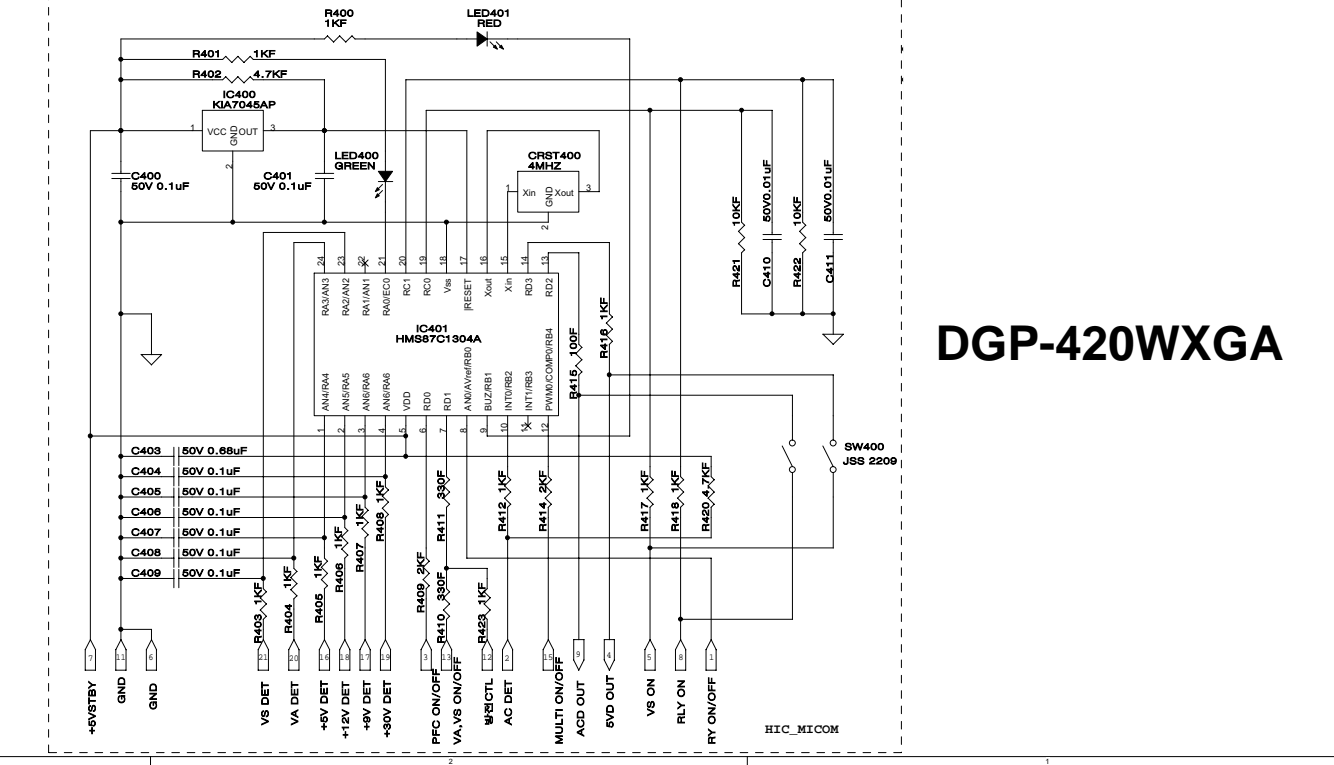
R400
1KF
LED401
RED
R401 1KF
R402 4.7KF
IC400
KIA7045AP
1 VCC GND OUT 3
2
LED400
GREEN
CRST400
4MHZ
Xin GND Xout 3
2
C400
50V 0.1uF
C401
50V 0.1uF
10KF
50V0.01uF
10KF
50V0.01uF
R421
C410
R422
C411
24 23 22 21 20 19 18 17 16 15 14 13
RA3/AN3 RA2/AN2 RA1/AN1 RA0/EC0 RC1 RC0 Vss |RESET Xout Xin RD3 RD2
IC401
HMS87C1304A
AN4/RA4 AN5/RA5 AN6/RA6 AN6/RA6 VDD RD0 RD1 AN0/AVref/RB0 BUZ/RB1 INT0/RB2 INT1/RB3 PWM0/COMP0/RB4
1 2 3 4 5 6 7 8 9 10 11 12
R415 100F
R416 1KF
DGP-420WXGA
SW400
JSS 2209
C403 50V 0.68uF
C404 50V 0.1uF
C405 50V 0.1uF
C406 50V 0.1uF
C407 50V 0.1uF
C408 50V 0.1uF
C409 50V 0.1uF
R403 1KF
R404 1KF
R405 1KF
R406 1KF
R407 1KF
R408 1KF
R409 2KF
R410 330F
R411 330F
R423 1KF
R412 1KF
R414 2KF
R417 1KF
R418 1KF
R420 4.7KF
7 11 6 21 20 16 18 17 19 3 13 12 2 15 9 4 5 8 1
+5VSTBY
GND
GND
VS DET
VA DET
+5V DET
+12V DET
+9V DET
+30V DET
PFC ON/OFF
VA,VS ON/OFF
발진CTL
AC DET
MULTI ON/OFF
ACD OUT
5VD OUT
VS ON
RLY ON
RY ON/OFF
HIC_MICOM
2
1